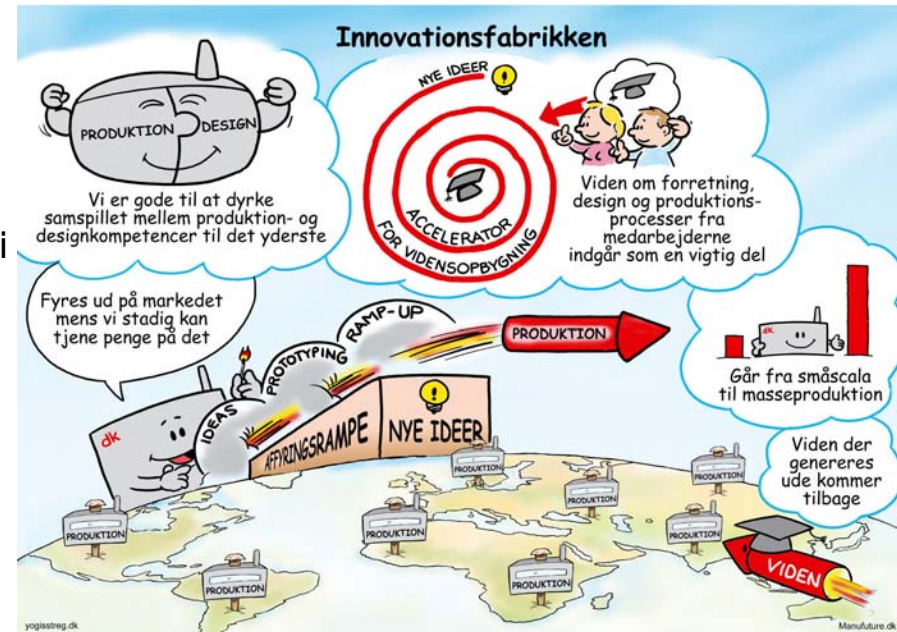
Innovationsfabrikken

PRODUKTION DESIGN

Vi er gode til at dyrke samspillet mellem produktion- og designkompetencer til det yderste

NYE IDEER

ACCELERATOR FOR VIDENSOPBYGNING

Viden om forretning, design og produktionsprocesser fra medarbejderne indgår som en vigtig del

i

Fyres ud på markedet mens vi stadig kan tjene penge på det

RAMP-UP

PROTOTYPING

IDEAS

PRODUKTION

dk

AFFYRINGSRAMPE

NYE IDEER

dk

Går fra småscala til masseproduktion

Viden der genereres ude kommer tilbage

PRODUKTION

PRODUKTION

PRODUKTION

PRODUKTION

PRODUKTION

PRODUKTION

PRODUKTION

PRODUKTION

PRODUKTION

VIDEN

yogisstreg.dk

Manufuture.dk